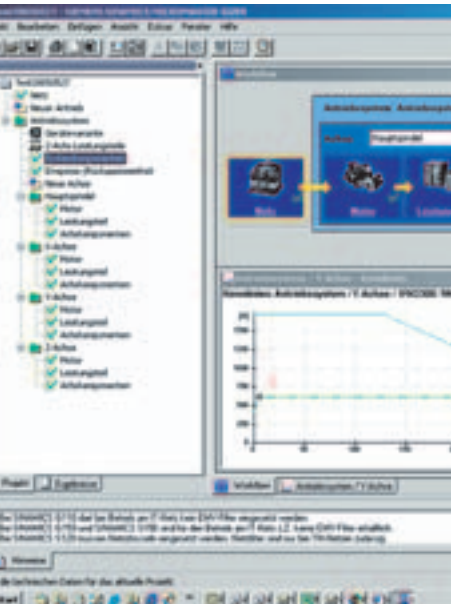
Bearbeiten Einfügen Ansicht Extras Fenster Hilfe

Neues Antrieb
Antriebssystem
Geräteversorgung
Einspeisung
Neue Achse
Hauptspindel
Motor
Leistungsteil
Antriebskomponenten
X-Achse
Motor
Leistungsteil
Antriebskomponenten
Y-Achse
Motor
Leistungsteil
Antriebskomponenten
Z-Achse
Motor
Leistungsteil
Antriebskomponenten

Antriebssystem: Antriebskomponenten
Hauptspindel
Motor

Projekt
Ergebnisse

Workflow
Antriebssystem / Y-Achse

Hinweise

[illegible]